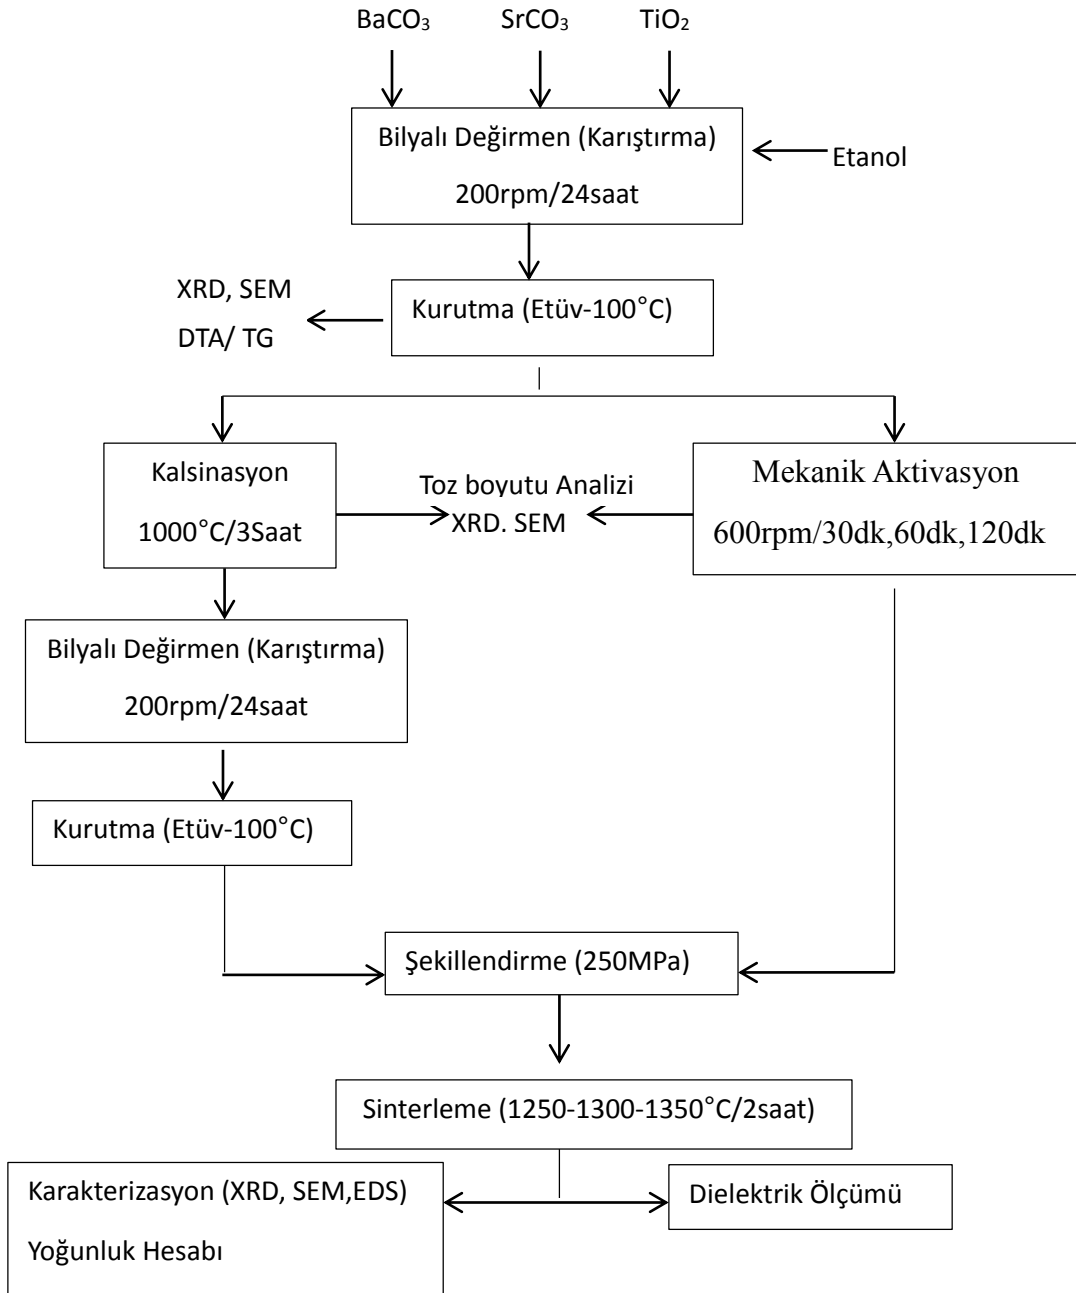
$BaCO_3$ $SrCO_3$ $TiO_2$

Bilyalı Değirmen (Karıştırma)
200rpm/24saat

Etanol

XRD, SEM
DTA/ TG

Kurutma (Etüv-100°C)

Kalsinasyon
1000°C/3Saat

Toz boyutu Analizi
XRD. SEM

Mekanik Aktivasyon
600rpm/30dk,60dk,120dk

Bilyalı Değirmen (Karıştırma)
200rpm/24saat

Kurutma (Etüv-100°C)

Şekillendirme (250MPa)

Sinterleme (1250-1300-1350°C/2saat)

Karakterizasyon (XRD, SEM,EDS)
Yoğunluk Hesabı

Dielektrik Ölçümü